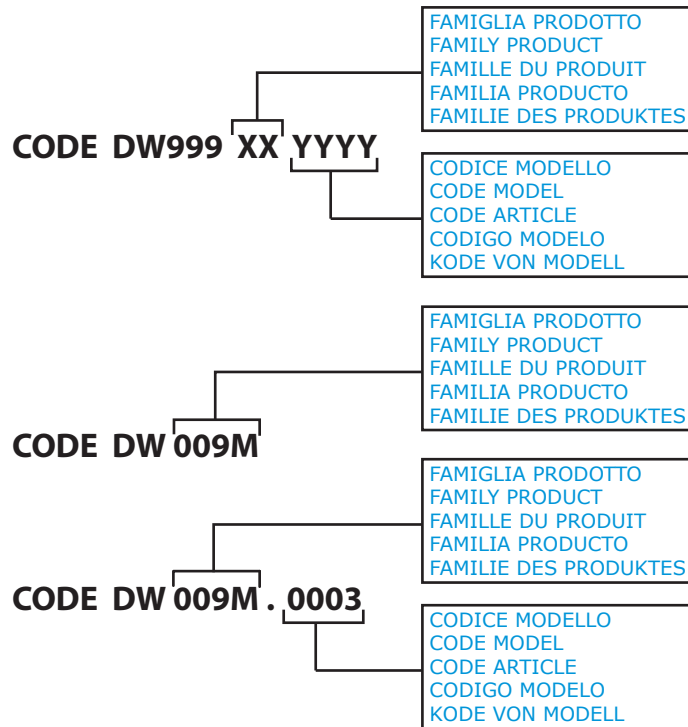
FAMIGLIA PRODOTTO
FAMILY PRODUCT
FAMILLE DU PRODUIT
FAMILIA PRODUCTO
FAMILIE DES PRODUKTES

CODE DW999 XX YYYY

CODICE MODELLO
CODE MODEL
CODE ARTICLE
CODIGO MODELO
KODE VON MODELL

FAMIGLIA PRODOTTO
FAMILY PRODUCT
FAMILLE DU PRODUIT
FAMILIA PRODUCTO
FAMILIE DES PRODUKTES

CODE DW 009M

FAMIGLIA PRODOTTO
FAMILY PRODUCT
FAMILLE DU PRODUIT
FAMILIA PRODUCTO
FAMILIE DES PRODUKTES

CODE DW 009M . 0003

CODICE MODELLO
CODE MODEL
CODE ARTICLE
CODIGO MODELO
KODE VON MODELL